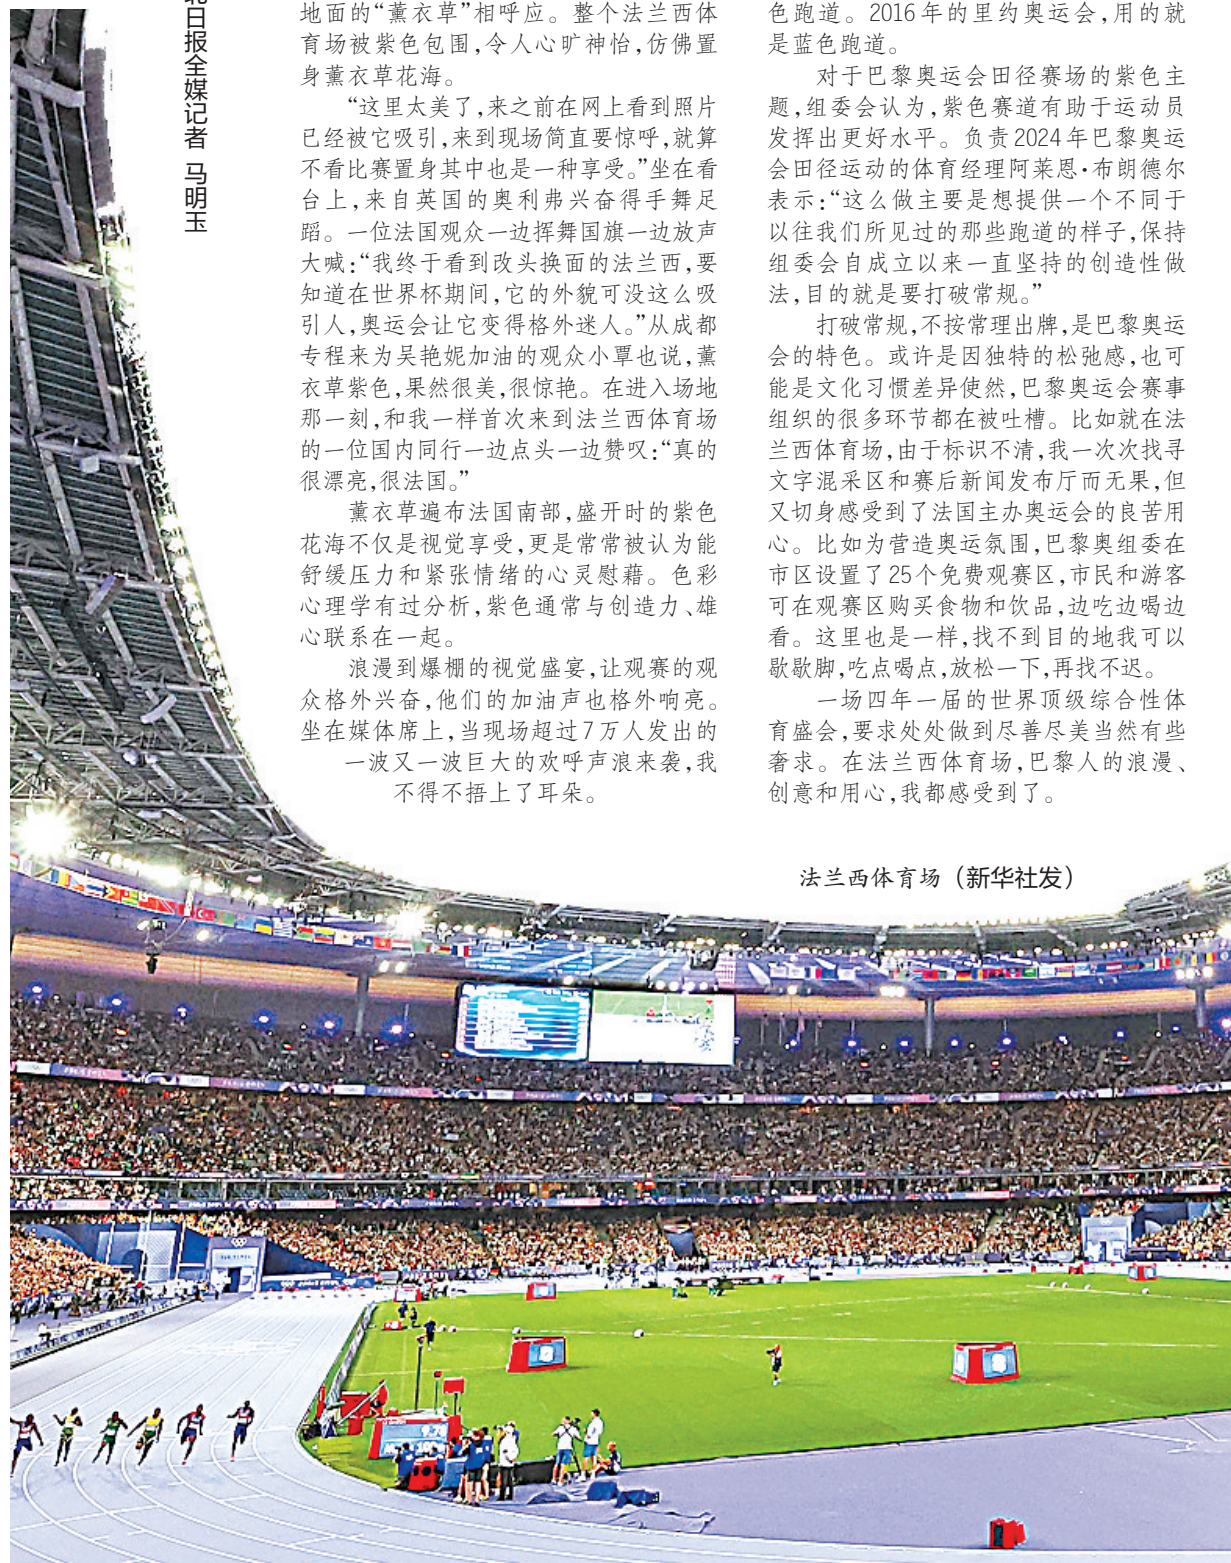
报日报全媒记者 马明玉

地面的“薰衣草”相呼应。整个法兰西体育场被紫色包围，令人心旷神怡，仿佛置身薰衣草花海。

“这里太美了，来之前在网上看到照片已经被它吸引，来到现场简直要惊呼，就算不看比赛置身其中也是一种享受。”坐在看台上，来自英国的奥利弗兴奋得手舞足蹈。一位法国观众一边挥舞国旗一边放声大喊：“我终于看到改头换面的法兰西，要知道在世界杯期间，它的外貌可没这么吸引人，奥运会让它变得格外迷人。”从成都专程来为吴艳妮加油的观众小覃也说，薰衣草紫色，果然很美，很惊艳。在进入场地那一刻，和我一样首次来到法兰西体育场的一位国内同行一边点头一边赞叹：“真的很漂亮，很法国。”

薰衣草遍布法国南部，盛开时的紫色花海不仅是视觉享受，更是常常被认为能舒缓压力和紧张情绪的心灵慰藉。色彩心理学有过分析，紫色通常与创造力、雄心联系在一起。

浪漫到爆棚的视觉盛宴，让观赛的观众格外兴奋，他们的加油声也格外响亮。坐在媒体席上，当现场超过7万人发出的一波又一波巨大的欢呼声浪来袭，我不得不捂上了耳朵。

色跑道。2016年的里约奥运会，用的就是蓝色跑道。

对于巴黎奥运会田径赛场的紫色主题，组委会认为，紫色赛道有助于运动员发挥出更好水平。负责2024年巴黎奥运会田径运动的体育经理阿莱恩·布朗德尔表示：“这么做主要是想提供一个不同于以往我们所见过的那些跑道的样子，保持组委会自成立以来一直坚持的创造性做法，目的就是要打破常规。”

打破常规，不按常理出牌，是巴黎奥运会的特色。或许是因独特的松弛感，也可能是文化习惯差异使然，巴黎奥运会赛事组织的很多环节都在被吐槽。比如就在法兰西体育场，由于标识不清，我一次次找寻文字混采区和赛后新闻发布厅而无果，但又切身感受到了法国主办奥运会的良苦用心。比如为营造奥运氛围，巴黎奥组委在市区设置了25个免费观赛区，市民和游客可在观赛区购买食物和饮品，边吃边喝边看。这里也是一样，找不到目的地我可以歇歇脚，吃点喝点，放松一下，再找不迟。

一场四年一届的世界顶级综合性体育盛会，要求处处做到尽善尽美当然有些奢求。在法兰西体育场，巴黎人的浪漫、创意和用心，我都感受到了。

法兰西体育场（新华社发）